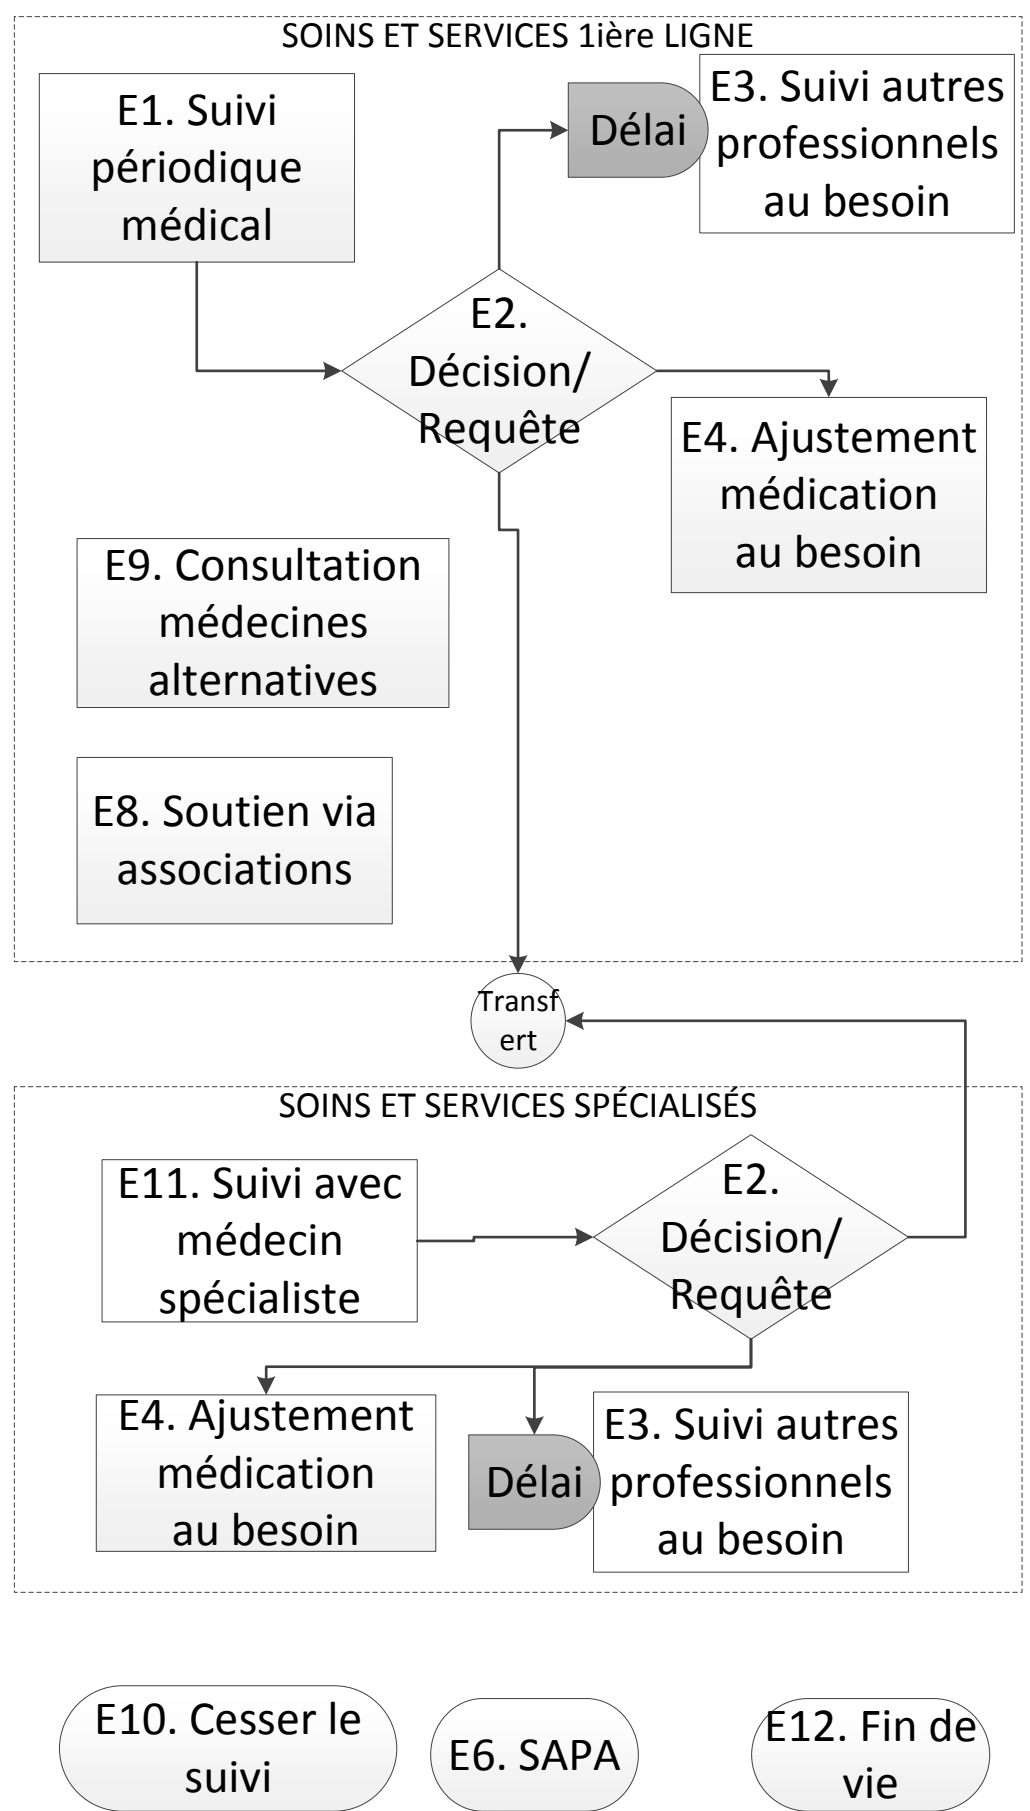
SOINS ET SERVICES 1ière LIGNE

E1. Suivi périodique médical

Délai

E3. Suivi autres professionnels au besoin

E2. Décision/ Requête

E4. Ajustement médication au besoin

E9. Consultation médecines alternatives

E8. Soutien via associations

Transfert

SOINS ET SERVICES SPÉCIALISÉS

E11. Suivi avec médecin spécialiste

E2. Décision/ Requête

E4. Ajustement médication au besoin

Délai

E3. Suivi autres professionnels au besoin

E10. Cesser le suivi

E6. SAPA

E12. Fin de vie